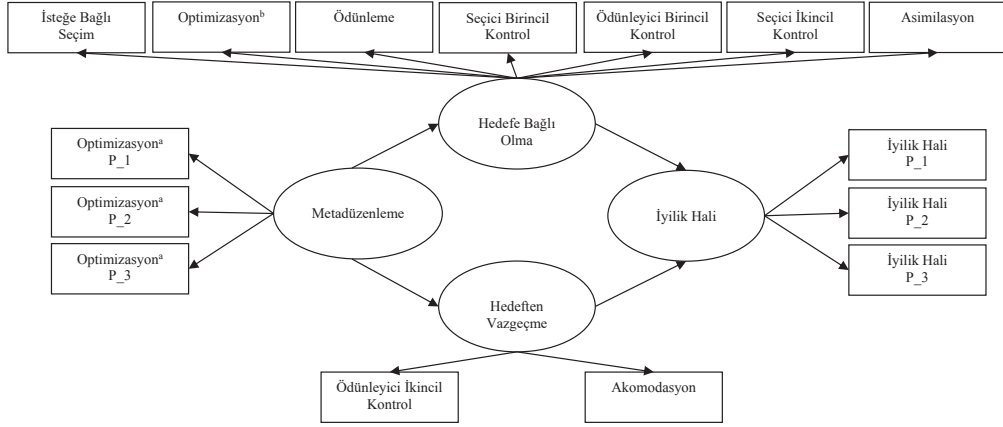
İsteğe Bağlı Seçim

Optimizasyon$^{b}$

Ödünleme

Seçici Birincil Kontrol

Ödünleyici Birincil Kontrol

Seçici İkincil Kontrol

Asimilasyon

Hedefe Bağlı Olma

Optimizasyon$^{a}$ P_1

Optimizasyon$^{a}$ P_2

Optimizasyon$^{a}$ P_3

Metadüzenleme

İyilik Hali

İyilik Hali P_1

İyilik Hali P_2

İyilik Hali P_3

Hedeften Vazgeçme

Ödünleyici İkincil Kontrol

Akomodasyon